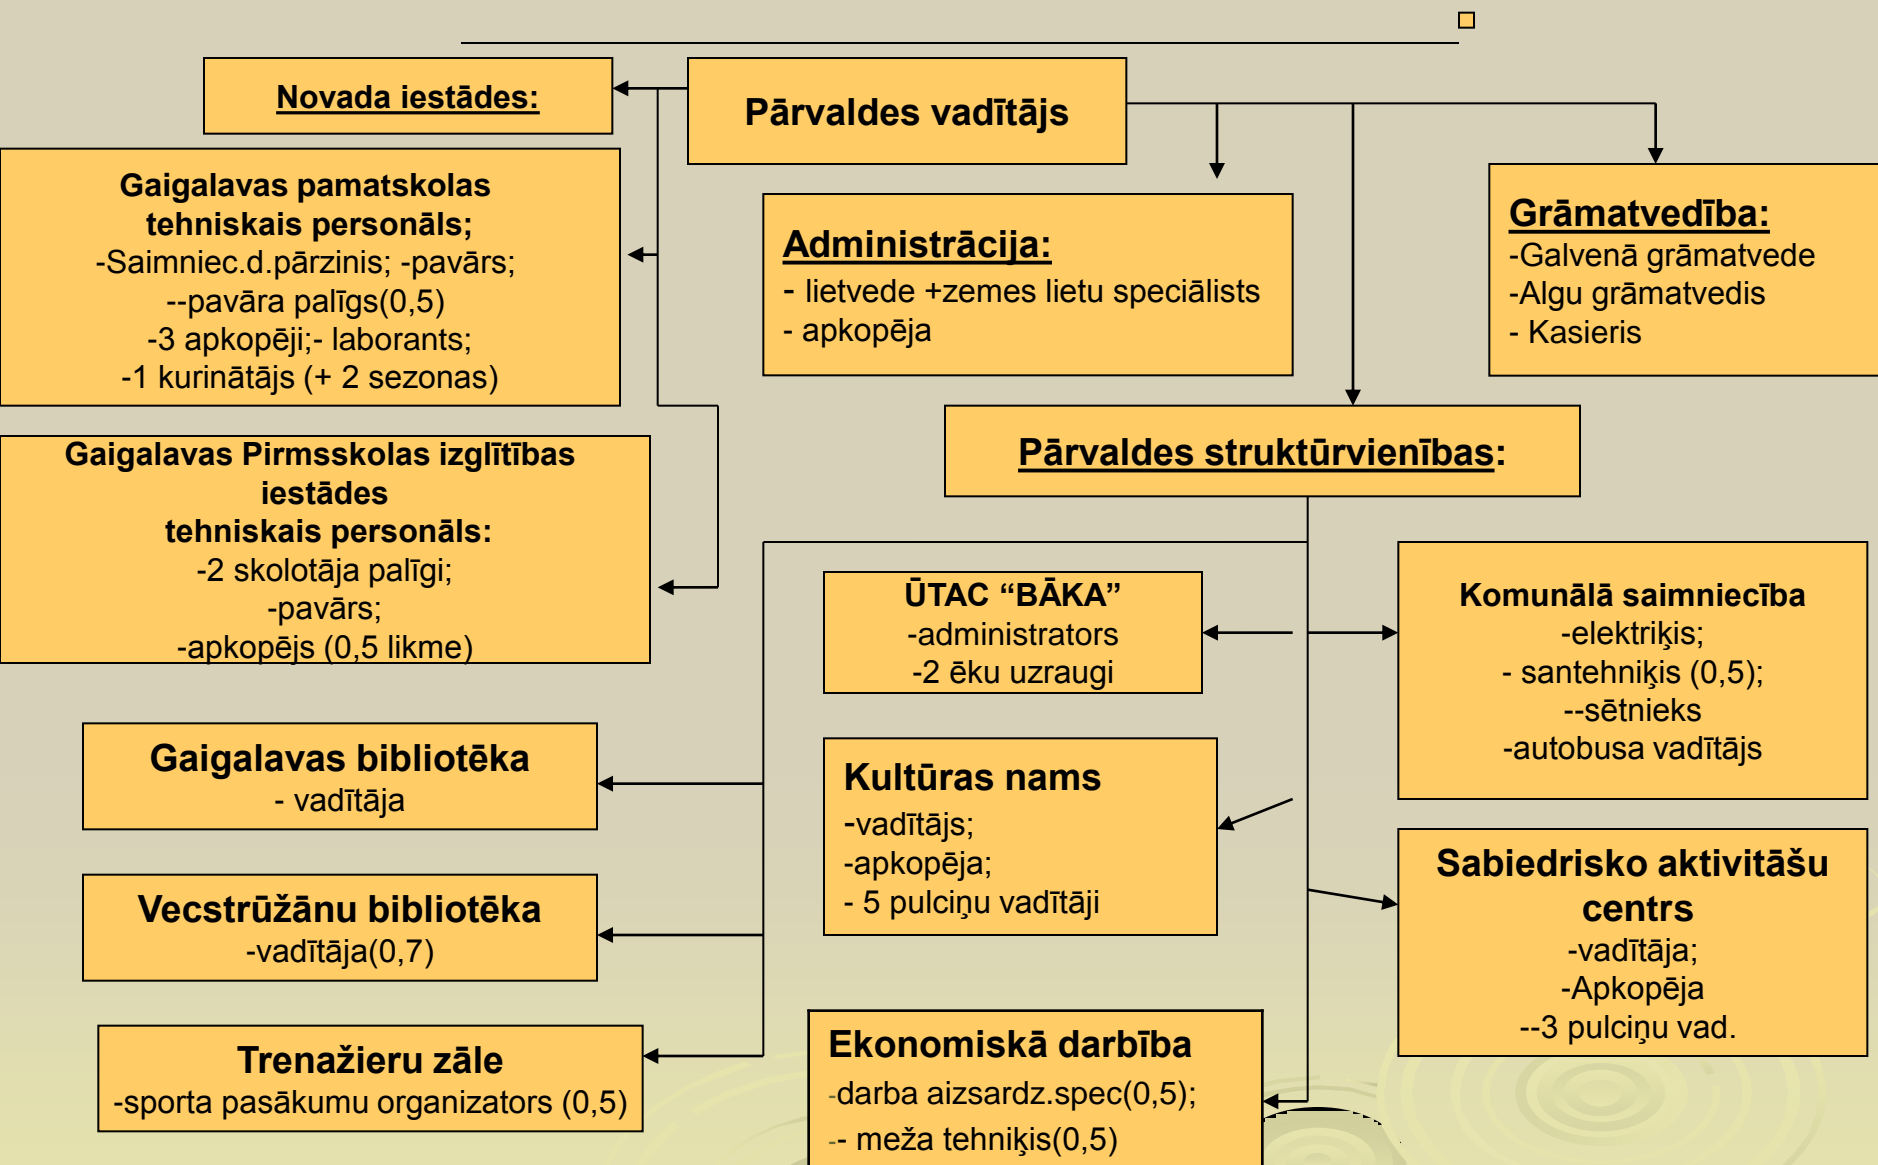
Novada iestādes:

Pārvaldes vadītājs

Gaigalavas pamatskolas tehniskais personāls;
-Saimniec.d.pārzinis; -pavārs;
--pavāra palīgs(0,5)
-3 apkopēji;- laborants;
-1 kurinātājs (+ 2 sezonas)

Administrācija:
- lietvede +zemes lietu speciālists
- apkopēja

Grāmatvedība:
-Galvenā grāmatvede
-Algu grāmatvedis
- Kasieris

Gaigalavas Pirmsskolas izglītības iestādes
tehniskais personāls:
-2 skolotāja palīgi;
-pavārs;
-apkopējs (0,5 likme)

Pārvaldes struktūrvienības:

ŪTAC "BĀKA"
-administrators
-2 ēku uzraugi

Komunālā saimniecība
-elektriķis;
- santehniķis (0,5);
--sētnieks
-autobusa vadītājs

Gaigalavas bibliotēka
- vadītāja

Kultūras nams
-vadītājs;
-apkopēja;
- 5 pulciņu vadītāji

Vecstrūžānu bibliotēka
-vadītāja(0,7)

Sabiedrisko aktivitāšu centrs
-vadītāja;
-Apkopēja
--3 pulciņu vad.

Trenažieru zāle
-sporta pasākumu organizators (0,5)

Ekonomiskā darbība
-darba aizsardz.spec(0,5);
-- meža tehniķis(0,5)